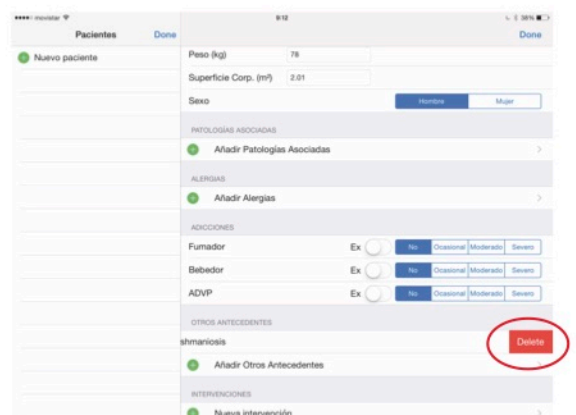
••••○ movistar 9:12 38%

Pacientes Done

Nuevo paciente

Done

Peso (kg) 78

Superficie Corp. (m²) 2.01

Sexo Hombre Mujer

PATOLOGÍAS ASOCIADAS

Añadir Patologías Asociadas

ALERGIAS

Añadir Alergias

ADICCIONES

Fumador Ex No Ocasional Moderado Severo

Bebedor Ex No Ocasional Moderado Severo

ADVP Ex No Ocasional Moderado Severo

OTROS ANTECEDENTES

shmaniosis Delete

Añadir Otros Antecedentes

INTERVENCIONES

Nueva intervención